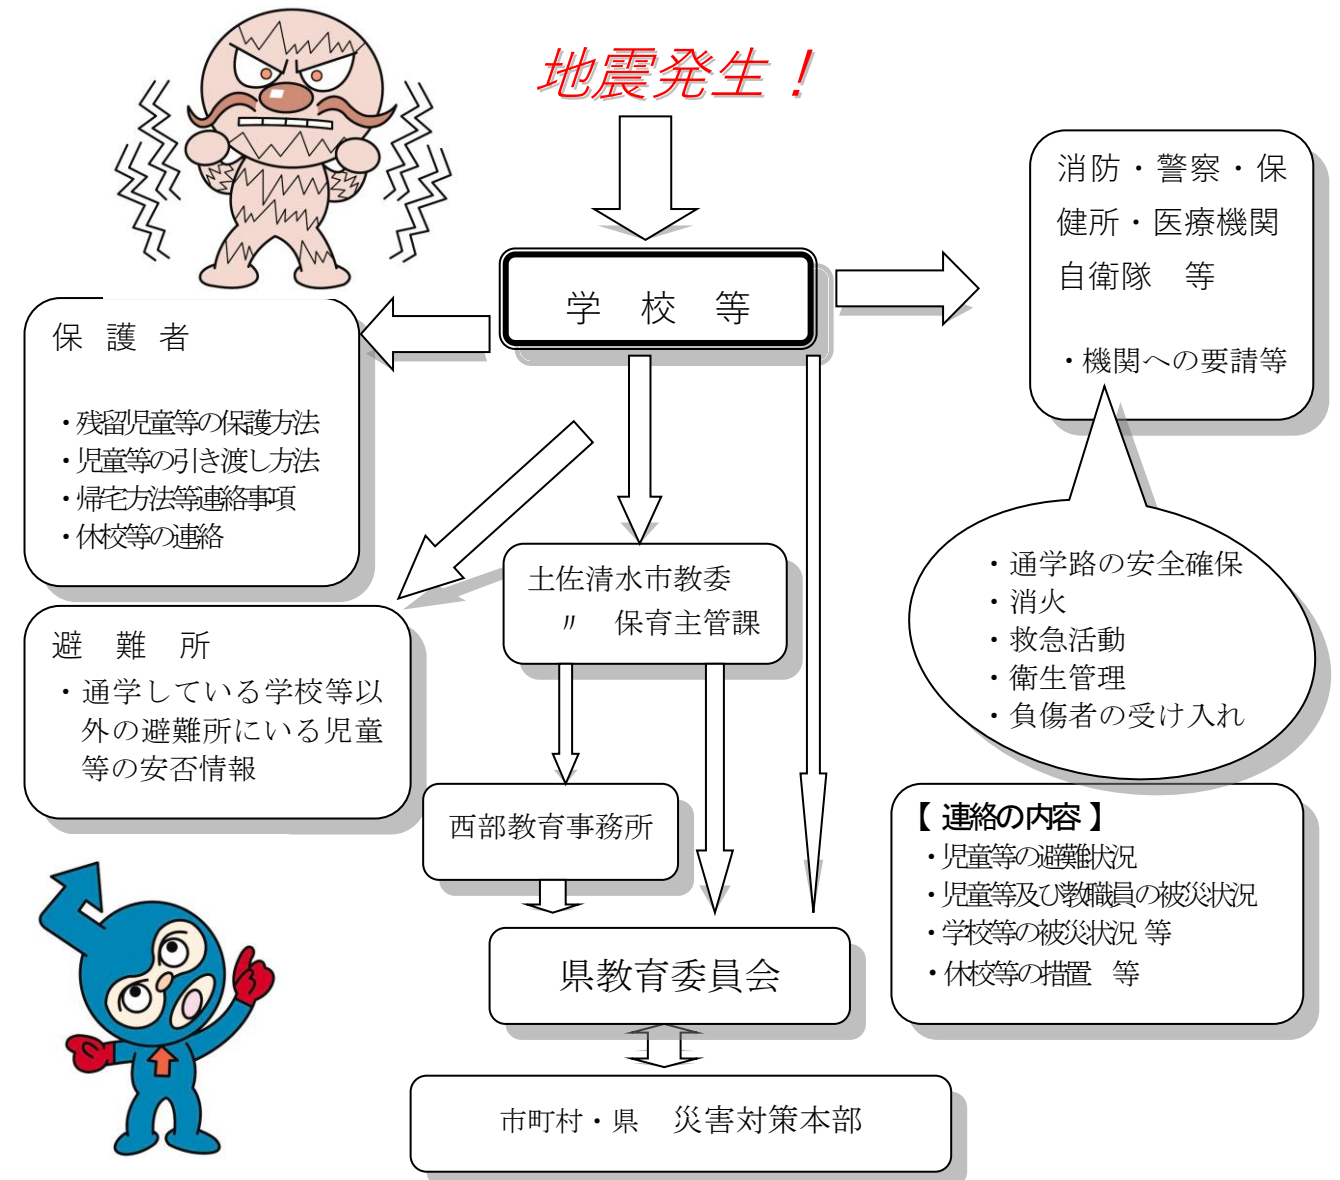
地震発生！

学　校　等

保　護　者

・残留児童等の保護方法
・児童等の引き渡し方法
・帰宅方法等連絡事項
・休校等の連絡

消防・警察・保健所・医療機関
自衛隊　等

・機関への要請等

・通学路の安全確保
・消火
・救急活動
・衛生管理
・負傷者の受け入れ

土佐清水市教委
〃　保育主管課

避　難　所
・通学している学校等以外の避難所にいる児童等の安否情報

西部教育事務所

【 連絡の内容 】
・児童等の避難状況
・児童等及び教職員の被災状況
・学校等の被災状況 等
・休校等の措置　等

県教育委員会

市町村・県　災害対策本部